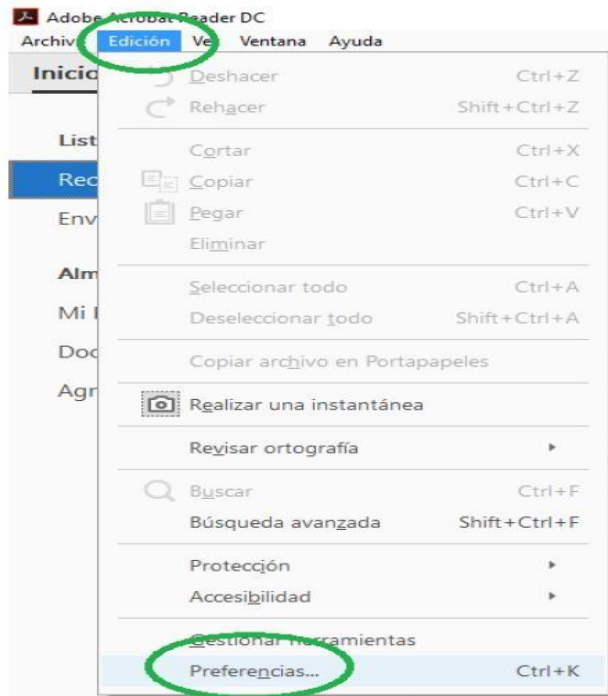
Adobe Acrobat Reader DC
Archivo Edición Ver Ventana Ayuda

Inicio

List
Rec
Env

Alm
Mi
Doc
Agr

Deshacer Ctrl+Z
Rehacer Shift+Ctrl+Z
Cortar Ctrl+X
Copiar Ctrl+C
Pegar Ctrl+V
Eliminar
Seleccionar todo Ctrl+A
Deseleccionar todo Shift+Ctrl+A
Copiar archivo en Portapapeles
Realizar una instantánea
Revisar ortografía
Buscar Ctrl+F
Búsqueda avanzada Shift+Ctrl+F
Protección
Accesibilidad
Gestionar herramientas
Preferencias... Ctrl+K